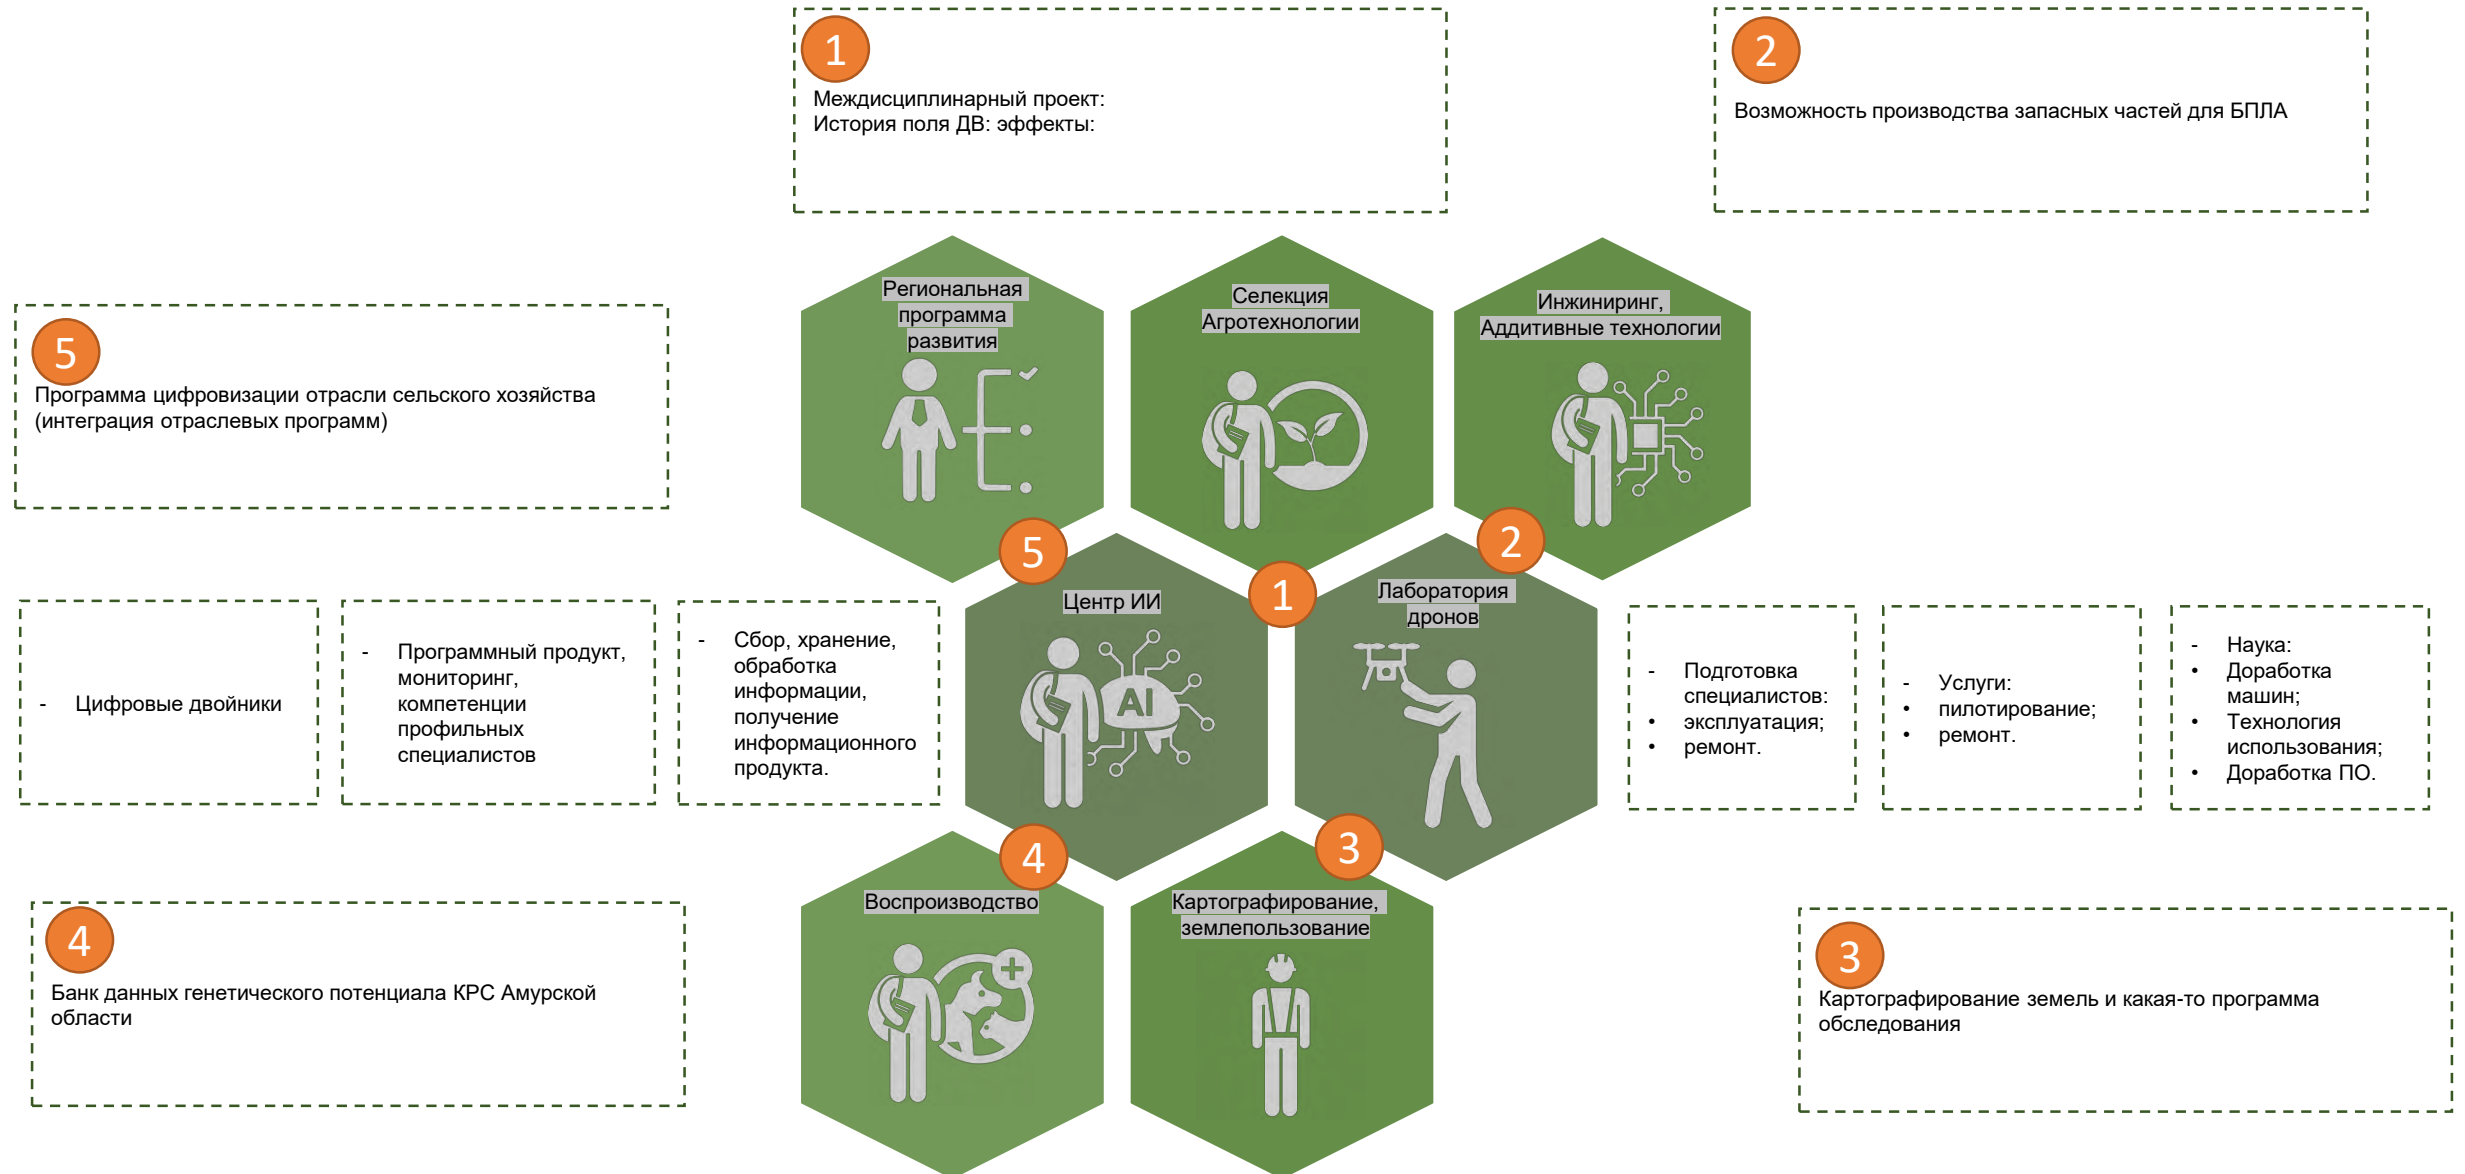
1
Междисциплинарный проект:
История поля ДВ: эффекты:

2
Возможность производства запасных частей для БПЛА

5
Программа цифровизации отрасли сельского хозяйства (интеграция отраслевых программ)

Региональная программа развития

Селекция Агротехнологии

Инжиниринг, Аддитивные технологии

5

1

2

Центр ИИ

AI

Лаборатория дронов

- Цифровые двойники

- Программный продукт, мониторинг, компетенции профильных специалистов

- Сбор, хранение, обработка информации, получение информационного продукта.

- Подготовка специалистов:
• эксплуатация;
• ремонт.

- Услуги:
• пилотирование;
• ремонт.

- Наука:
• Доработка машин;
• Технология использования;
• Доработка ПО.

4

3

Воспроизводство

Картографирование, землепользование

4
Банк данных генетического потенциала КРС Амурской области

3
Картографирование земель и какая-то программа обследования